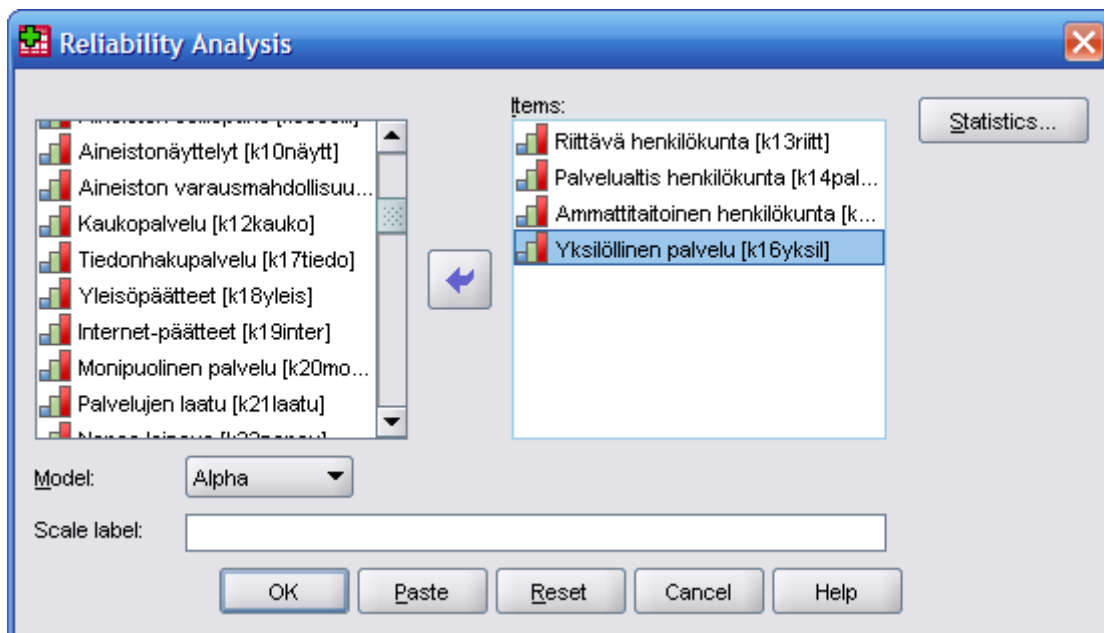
Reliability Analysis

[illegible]
Aineistonäyttelyt [k10näytt]
Aineiston varausmahdollisuu...
Kaukopalvelu [k12kauko]
Tiedonhakupalvelu [k17tiedo]
Yleisöpäätteet [k18yleis]
Internet-päätteet [k19inter]
Monipuolinen palvelu [k20mo...
Palvelujen laatu [k21laatu]
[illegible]

Items:
Riittävä henkilökunta [k13riitt]
Palvelualtis henkilökunta [k14pal...
Ammattitaitoinen henkilökunta [k...
Yksilöllinen palvelu [k16yksil]

Statistics...

Model: Alpha

Scale label:

OK Paste Reset Cancel Help